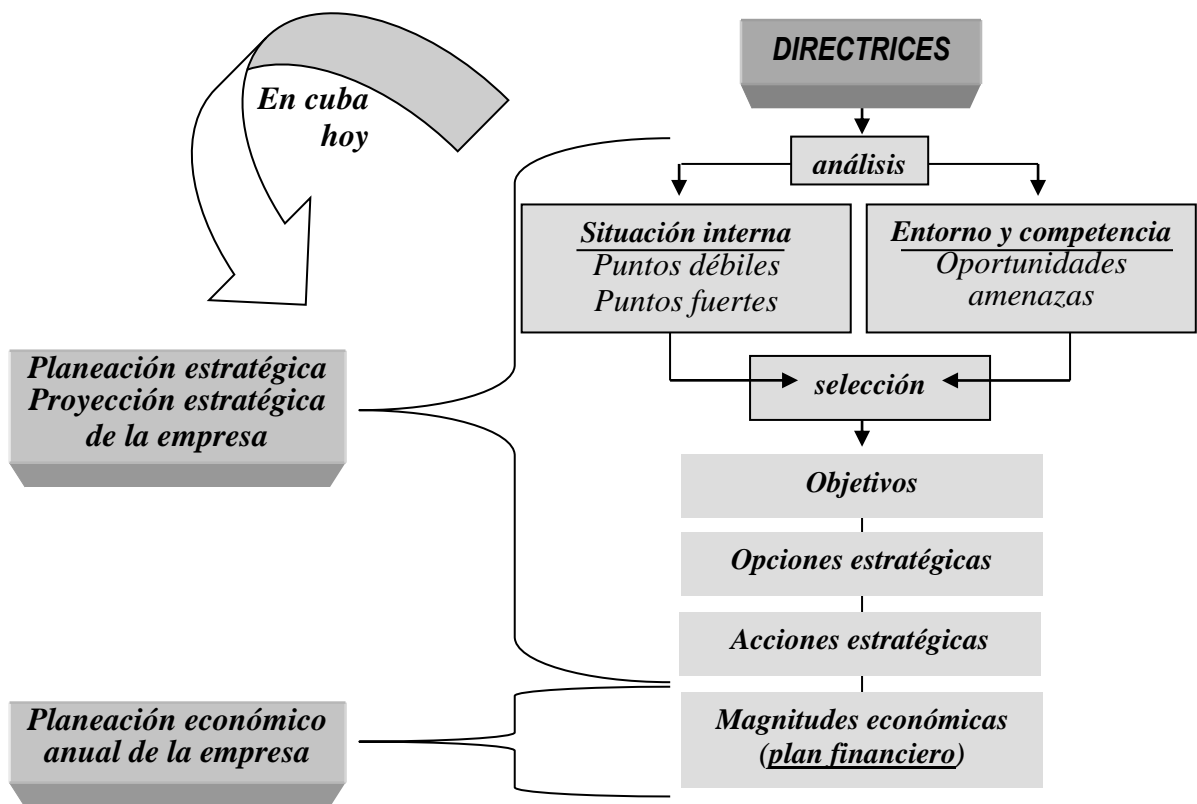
En cuba hoy

DIRECTRICES

análisis

Situación interna
Puntos débiles
Puntos fuertes

Entorno y competencia
Oportunidades
amenazas

Planeación estratégica
Proyección estratégica de la empresa

selección

Objetivos

Opciones estratégicas

Acciones estratégicas

Planeación económico anual de la empresa

Magnitudes económicas (plan financiero)